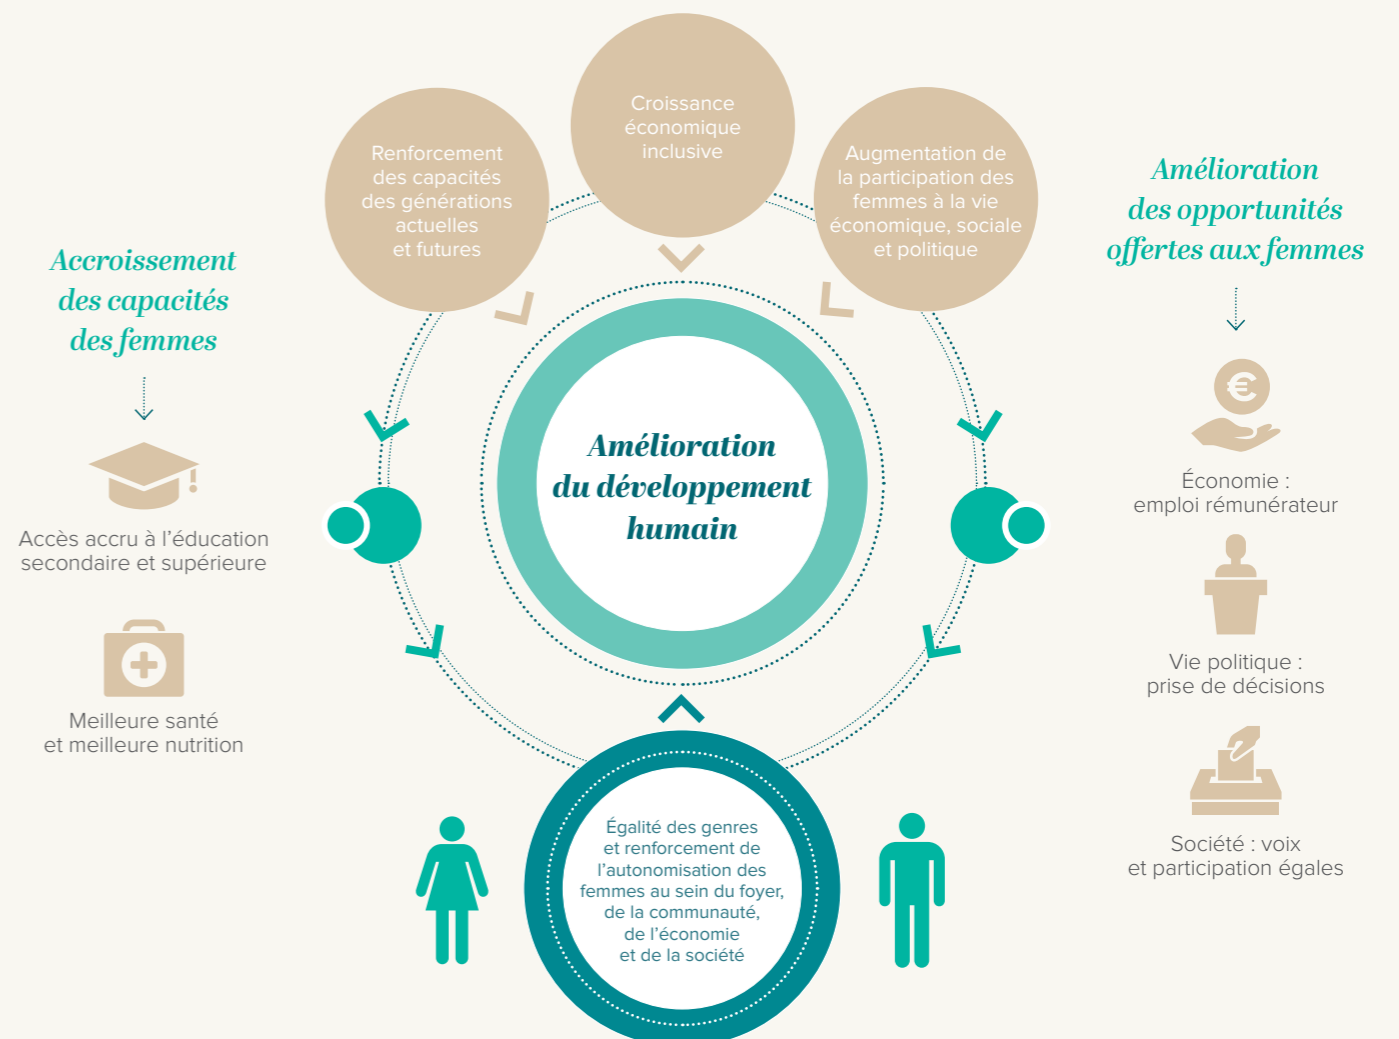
Croissance économique inclusive

Renforcement des capacités des générations actuelles et futures

Augmentation de la participation des femmes à la vie économique, sociale et politique

Accroissement des capacités des femmes

Accès accru à l'éducation secondaire et supérieure

Meilleure santé et meilleure nutrition

Amélioration du développement humain

Amélioration des opportunités offertes aux femmes

Économie : emploi rémunérateur

Vie politique : prise de décisions

Société : voix et participation égales

Égalité des genres et renforcement de l'autonomisation des femmes au sein du foyer, de la communauté, de l'économie et de la société